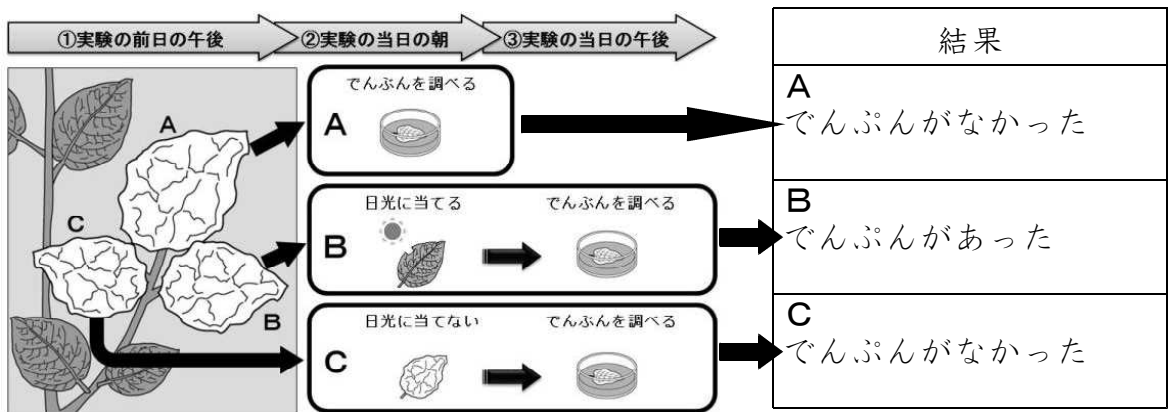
①実験の前日の午後
②実験の当日の朝
③実験の当日の午後

A
C
B

でんぷんを調べる
A

日光に当てる
でんぷんを調べる
B

日光に当てない
でんぷんを調べる
C

| 結果 |
|---|
| A でんぷんがなかった |
| B でんぷんがあった |
| C でんぷんがなかった |